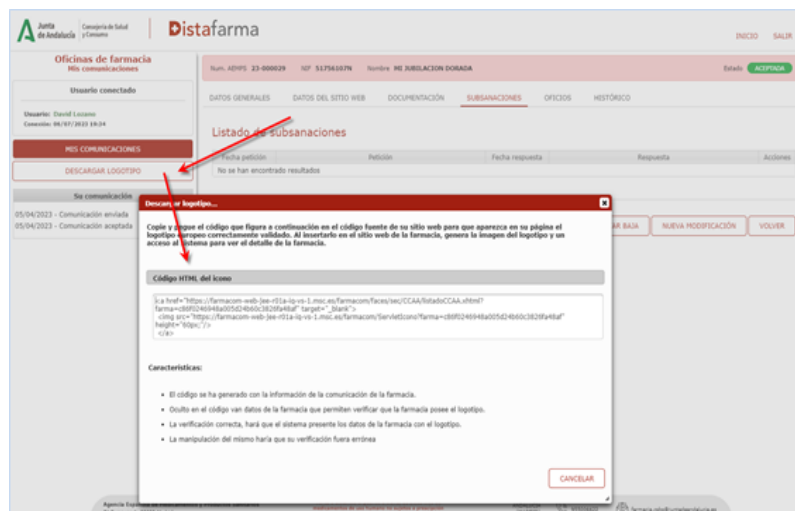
Junta de Andalucía Consejería de Salud y Consumo

Distafarma

INICIO SALIR

Oficinas de farmacia
Mis comunicaciones

Usuario conectado

Usuario: David Lozano
Conexión: 06/07/2023 10:24

MIS COMUNICACIONES

DESCARGAR LOGOTIPO

Su comunicación

05/04/2023 - Comunicación enviada
05/04/2023 - Comunicación aceptada

Num. AEMPS 23-000029 NIF 51756107N Nombre MI JUBILACION DORADA

Estado: ACEPTADA

DATOS GENERALES DATOS DEL SITIO WEB DOCUMENTACIÓN SUBSANACIONES OFICIOS HISTÓRICO

Listado de subsanaciones

| Fecha petición | Petición | Fecha respuesta | Respuesta | Acciones |
|---|---|---|---|---|
| No se han encontrado resultados | | | | |

DAR BAJA NUEVA MODIFICACIÓN VOLVER

Descargar logotipo...

Copie y pegue el código que figura a continuación en el código fuente de su sitio web para que aparezca en su página el logotipo europeo correctamente validado. Al insertarlo en el sitio web de la farmacia, genera la imagen del logotipo y un acceso al sistema para ver el detalle de la farmacia.

Código HTML del icono

<a href="https://farmacom-web-jee-r01a-iq-vs-1.msc.es/farmacom/faces/sec/CCAA/listadoCCAA.xhtml?farma=c86f0246948a005d24b60c3826fa48af" target="_blank">
<img src="https://farmacom-web-jee-r01a-iq-vs-1.msc.es/farmacom/ServletIcono?farma=c86f0246948a005d24b60c3826fa48af" height="60px;"/>
</a>

Características:

• El código se ha generado con la información de la comunicación de la farmacia.
• Oculto en el código van datos de la farmacia que permiten verificar que la farmacia posee el logotipo.
• La verificación correcta, hará que el sistema presente los datos de la farmacia con el logotipo.
• La manipulación del mismo haría que su verificación fuera errónea

CANCELAR

Agencia Española de Medicamentos y Productos Sanitarios